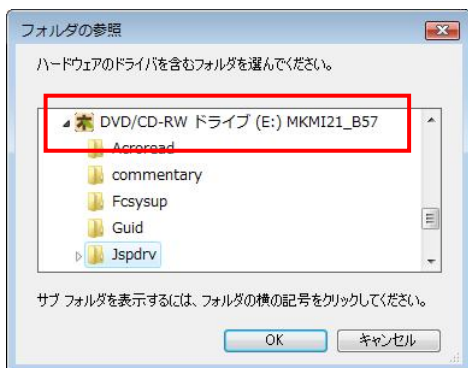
フォルダの参照

ハードウェアのドライバを含むフォルダを選んでください。

DVD/CD-RW ドライブ (E:) MKMI21_B57
Acroread
commentary
Fcsysup
Guid
Jspdrv

サブ フォルダを表示するには、フォルダの横の記号をクリックしてください。

OK
キャンセル